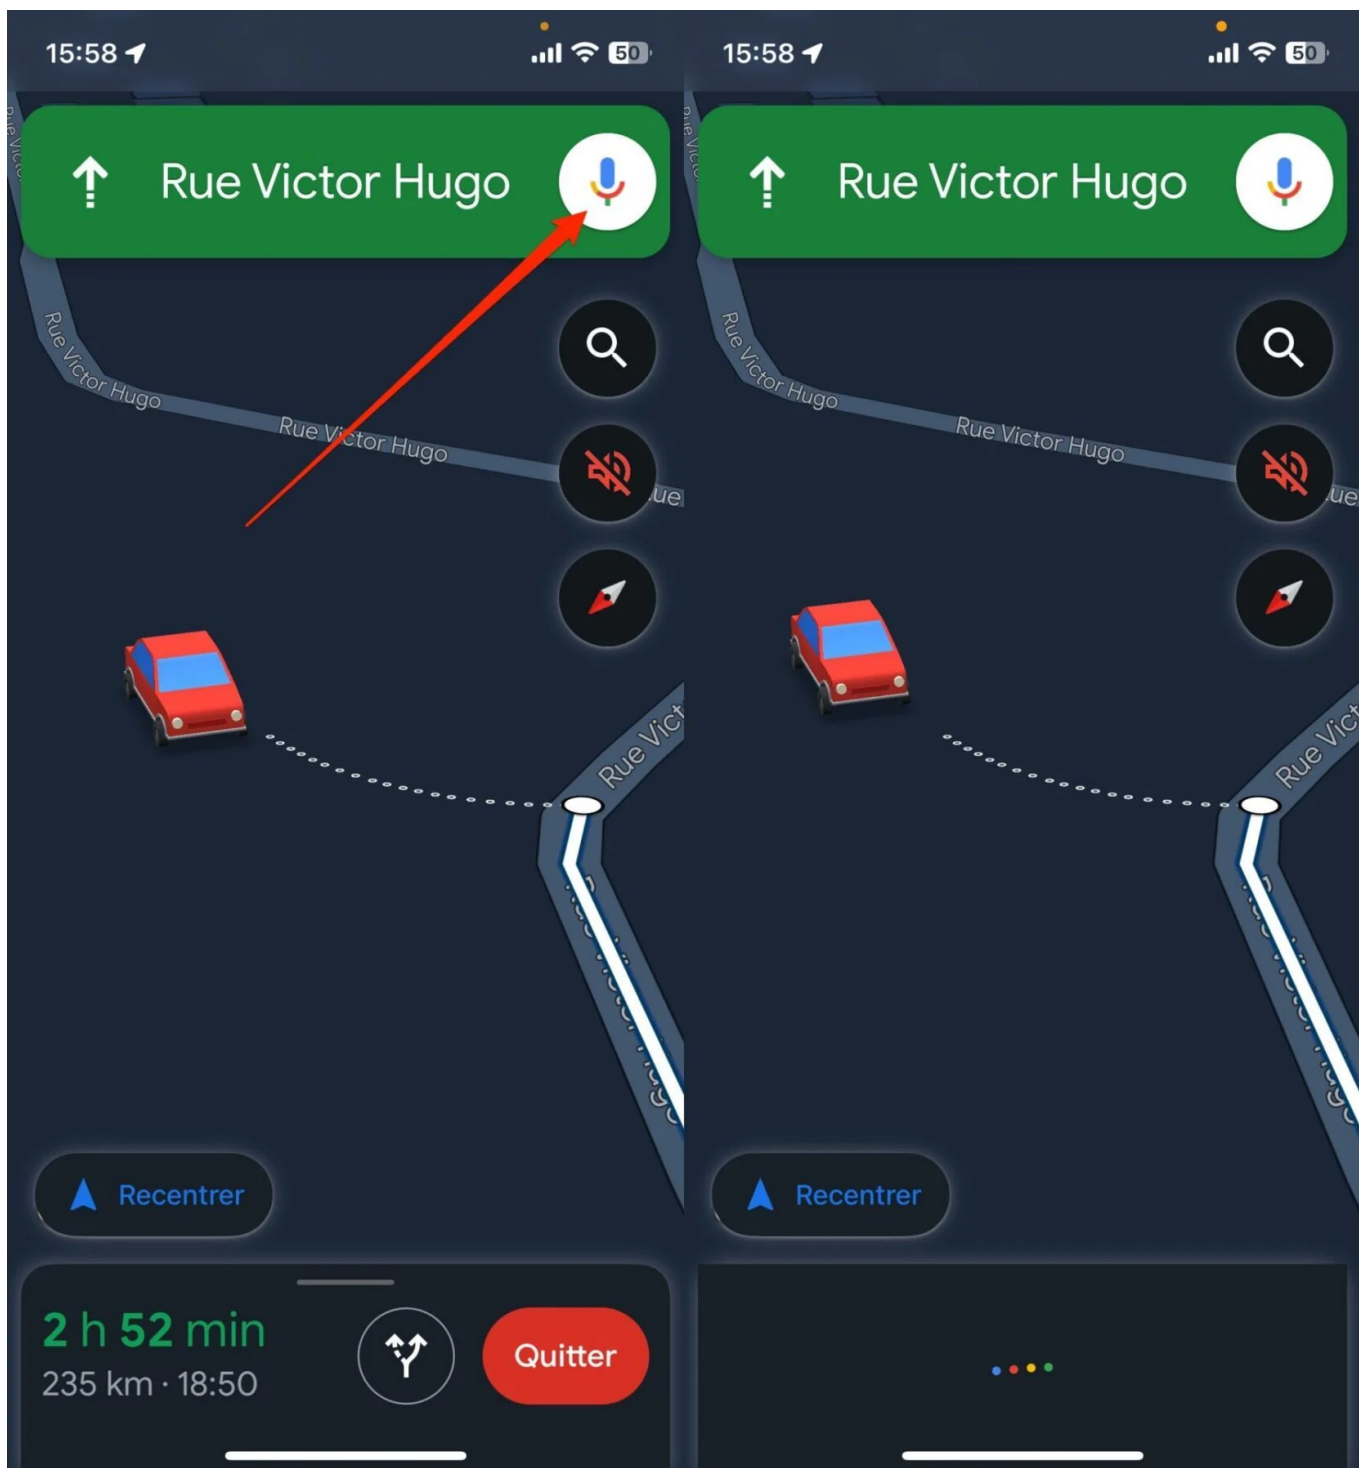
15:58
50

Rue Victor Hugo

Rue Victor Hugo

Rue Victor Hugo

ue

Rue Vict

Recentrer

2 h 52 min
235 km · 18:50

Quitter

15:58
50

Rue Victor Hugo

Rue Victor Hugo

Rue Victor Hugo

ue

Rue Vict

Recentrer